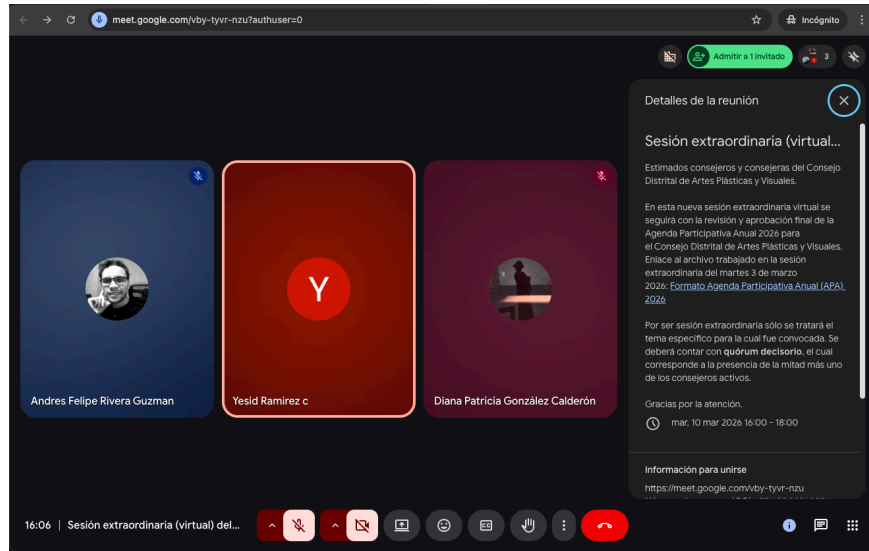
meet.google.com/vby-tyvr-nzu?authuser=0

Incógnito

Admitir a 1 invitado

3

Detalles de la reunión

Sesión extraordinaria (virtual...

Estimados consejeros y consejeras del Consejo Distrital de Artes Plásticas y Visuales.

En esta nueva sesión extraordinaria virtual se seguirá con la revisión y aprobación final de la Agenda Participativa Anual 2026 para el Consejo Distrital de Artes Plásticas y Visuales. Enlace al archivo trabajado en la sesión extraordinaria del martes 3 de marzo 2026: Formato Agenda Participativa Anual (APA) 2026

Por ser sesión extraordinaria sólo se tratará el tema específico para la cual fue convocada. Se deberá contar con quórum decisorio, el cual corresponde a la presencia de la mitad más uno de los consejeros activos.

Gracias por la atención.

mar, 10 mar 2026 16:00 - 18:00

Información para unirse

https://meet.google.com/vby-tyvr-nzu

Y

Andres Felipe Rivera Guzman

Yesid Ramirez c

Diana Patricia González Calderón

16:06 | Sesión extraordinaria (virtual) del...